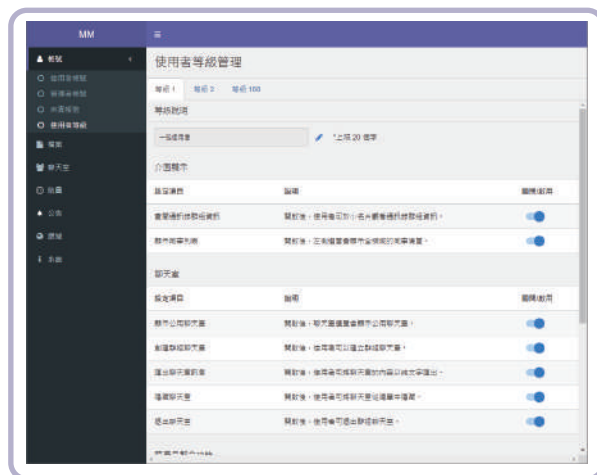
MM

≡

帳號

使用者帳號

管理者帳號

共享帳號

使用者等級

檔案

聊天室

動態

公告

設定

系統

使用者等級管理

等級 1　等級 2　等級 100

等級說明

一般使用者

*上限 20 個字

介面顯示

設定項目　說明　關閉/啟用

查看通訊錄聯絡資訊　開啟後，使用者可於小名片觀看通訊錄聯絡資訊。

顯示部門列表　開啟後，左側欄會顯示全部部門的聊天清單。

聊天室

設定項目　說明　關閉/啟用

顯示公司聊天室　開啟後，聊天室列表會顯示公司聊天室。

創建群組聊天室　開啟後，使用者可以建立群組聊天室。

匯出聊天室訊息　開啟後，使用者可將聊天室的內容以純文字匯出。

隱藏聊天室　開啟後，使用者可將聊天室從清單中隱藏。

退出聊天室　開啟後，使用者可退出群組聊天室。

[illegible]